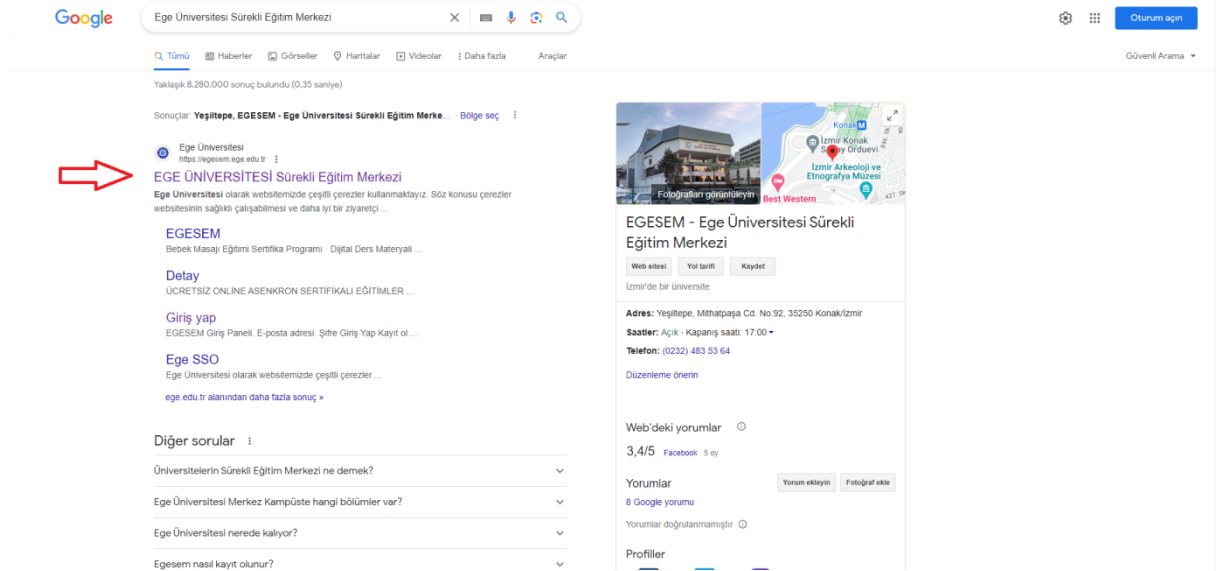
Google

Ege Üniversitesi Sürekli Eğitim Merkezi

Oturum açın

Tümü Haberler Görseller Haritalar Videolar Daha fazla Araçlar

Güvenli Arama

Yaklaşık 8.280.000 sonuç bulundu (0,35 saniye)

Sonuçlar: Yeşiltepe, EGESEM - Ege Üniversitesi Sürekli Eğitim Merke... · Bölge seç

Ege Üniversitesi
https://egesem.ege.edu.tr

EGE ÜNİVERSİTESİ Sürekli Eğitim Merkezi

Ege Üniversitesi olarak websitemizde çeşitli çerezler kullanmaktayız. Söz konusu çerezler websitesinin sağlıklı çalışabilmesi ve daha iyi bir ziyaretçi ...

EGESEM
Bebek Masajı Eğitimi Sertifika Programı · Dijital Ders Materyali ...

Detay
ÜCRETSİZ ONLİNE ASENKRON SERTİFİKALI EĞİTİMLER ...

Giriş yap
EGESEM Giriş Paneli. E-posta adresi. Şifre Giriş Yap Kayıt ol ...

Ege SSO
Ege Üniversitesi olarak websitemizde çeşitli çerezler ...

ege.edu.tr alanından daha fazla sonuç »

Diğer sorular

Üniversitelerin Sürekli Eğitim Merkezi ne demek?

Ege Üniversitesi Merkez Kampüste hangi bölümler var?

Ege Üniversitesi nerede kalıyor?

Egesem nasıl kayıt olunur?

Fotoğrafları görüntüleyin

Konak

İzmir Konak Saray Orduevi

İzmir Arkeoloji ve Etnografya Müzesi

Best Western

EGESEM - Ege Üniversitesi Sürekli Eğitim Merkezi

Web sitesi Yol tarifi Kaydet

İzmir'de bir üniversite

Adres: Yeşiltepe, Mithatpaşa Cd. No:92, 35250 Konak/İzmir

Saatler: Açık · Kapanış saati: 17:00

Telefon: (0232) 483 53 64

Düzenleme önerin

Web'deki yorumlar

3,4/5 Facebook · 5 oy

Yorumlar

Yorum ekleyin Fotoğraf ekle

8 Google yorumu

Yorumlar doğrulanmamıştır

Profiller